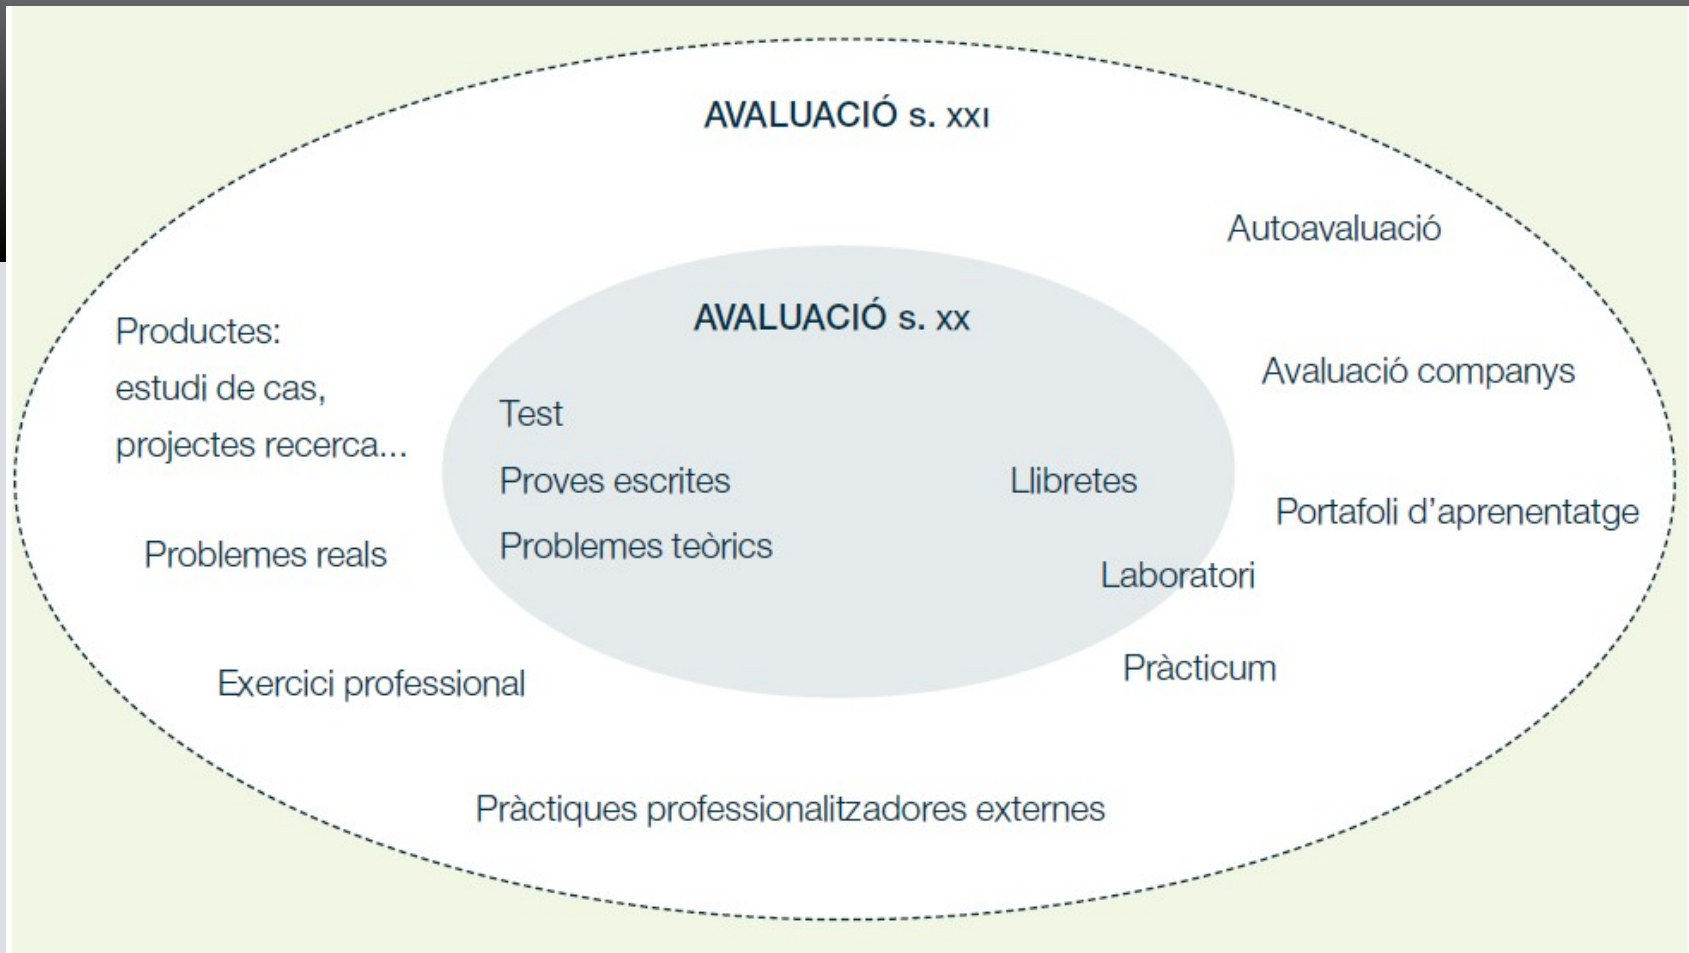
AVALUACIÓ s. XXI

Autoavaluació

AVALUACIÓ s. XX

Productes:
estudi de cas,
projectes recerca...

Avaluació companys

Test

Proves escrites

Llibretes

Portafoli d'aprenentatge

Problemes teòrics

Problemes reals

Laboratori

Pràcticum

Exercici professional

Pràctiques professionalitzadores externes